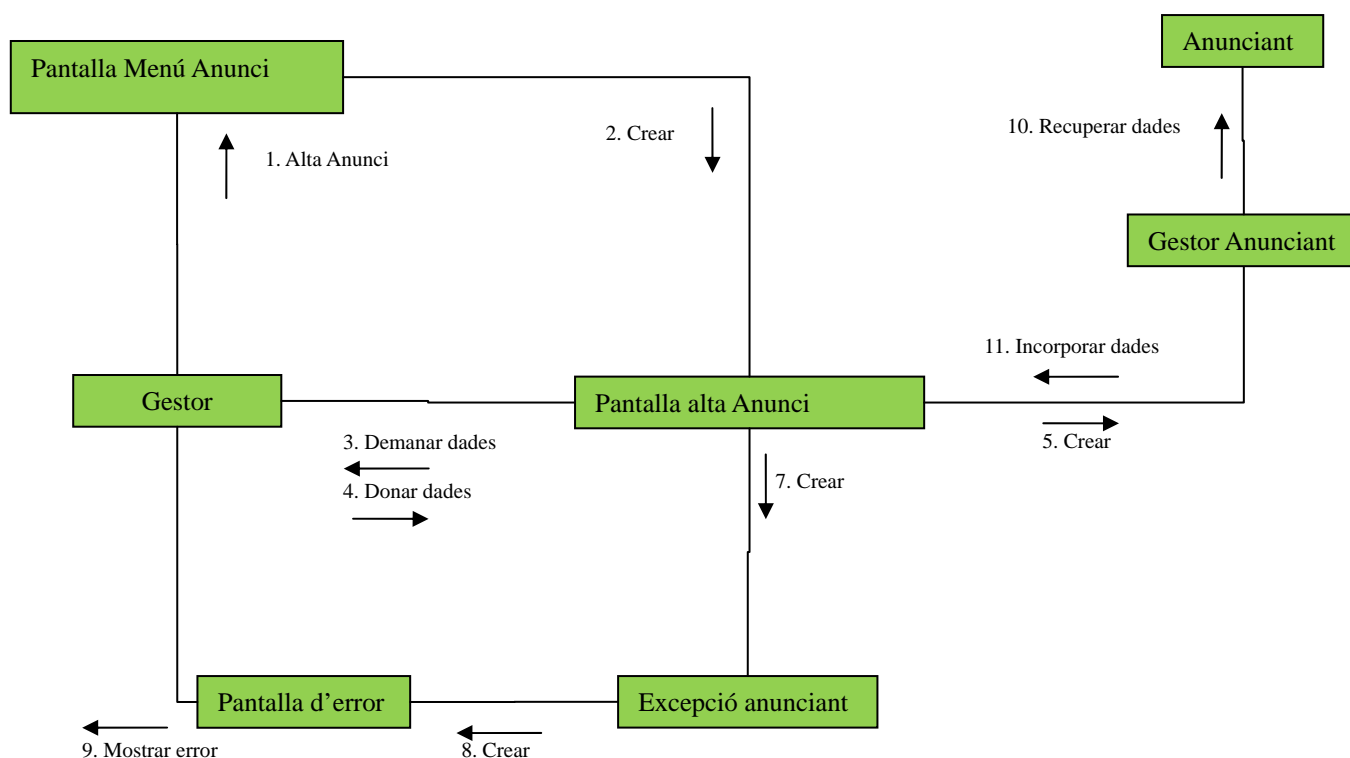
Pantalla Menú Anunci

Anunciant

2. Crear

1. Alta Anunci

10. Recuperar dades

Gestor Anunciant

11. Incorporar dades

Gestor

Pantalla alta Anunci

3. Demanar dades

5. Crear

4. Donar dades

7. Crear

Pantalla d’error

Excepció anunciant

9. Mostrar error

8. Crear